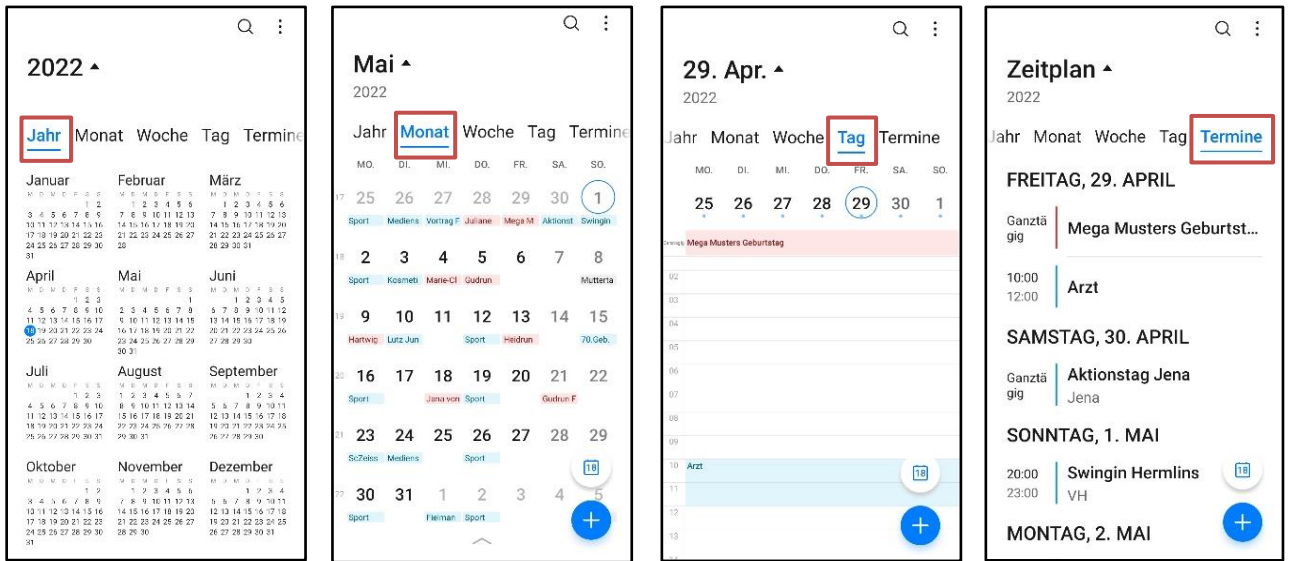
2022

Jahr Monat Woche Tag Termine

Januar
Februar
März
April
Mai
Juni
Juli
August
September
Oktober
November
Dezember

Mai
2022

Jahr Monat Woche Tag Termine

| MO. | DI. | MI. | DO. | FR. | SA. | SO. |
|---|---|---|---|---|---|---|
| 25 Sport | 26 Mediens | 27 Vortrag F | 28 Juliane | 29 Mega M | 30 Aktionst | 1 Swingin |
| 2 Sport | 3 Kosmeti | 4 Marie-Cl | 5 Gudrun | 6 | 7 | 8 Mutterta |
| 9 Hartwig | 10 Lutz Jun | 11 | 12 Sport | 13 Heidrun | 14 | 15 70.Geb. |
| 16 Sport | 17 | 18 Jana von | 19 Sport | 20 | 21 Gudrun F | 22 |
| 23 ScZeiss | 24 Mediens | 25 | 26 Sport | 27 | 28 | 29 |
| 30 Sport | 31 | 1 Fleiman | 2 Sport | 3 | 4 | 5 |

18

29. Apr.
2022

Jahr Monat Woche Tag Termine

| MO. | DI. | MI. | DO. | FR. | SA. | SO. |
|---|---|---|---|---|---|---|
| 25 | 26 | 27 | 28 | 29 | 30 | 1 |

Mega Musters Geburtstag

02
03
04
05
06
07
08
09
10 Arzt
11
12
13

18

Zeitplan
2022

Jahr Monat Woche Tag Termine

FREITAG, 29. APRIL

Ganztägig Mega Musters Geburtst...

10:00 12:00 Arzt

SAMSTAG, 30. APRIL

Ganztägig Aktionstag Jena
Jena

SONNTAG, 1. MAI

20:00 23:00 Swingin Hermlins
VH

18

MONTAG, 2. MAI